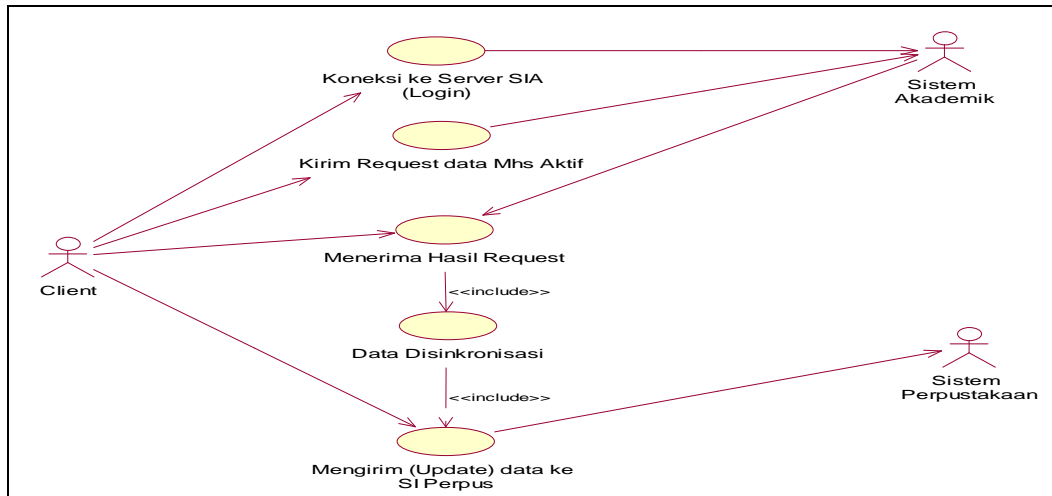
Koneksi ke Server SIA
(Login)

Sistem
Akademik

Kirim Request data Mhs Aktif

Client

Menerima Hasil Request

<<include>>

Data Disinkronisasi

<<include>>

Sistem
Perpustakaan

Mengirim (Update) data ke
SI Perpus